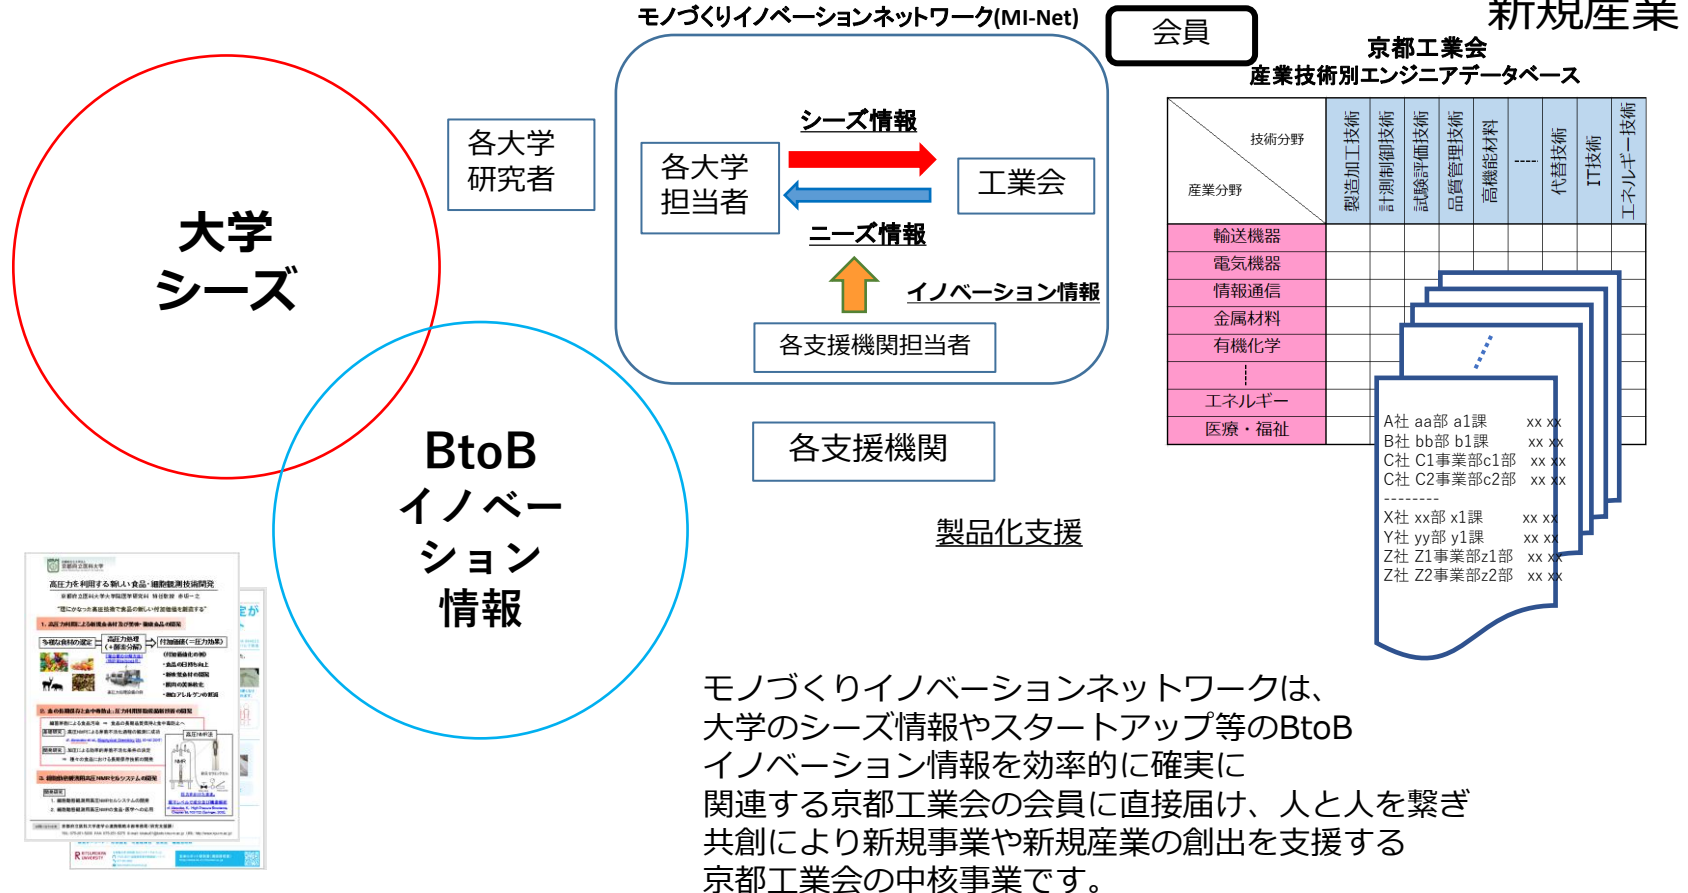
新規産業

大学
シーズ

BtoB
イノベーション
情報

各大学
研究者

モノづくりイノベーションネットワーク(MI-Net)

シーズ情報

各大学
担当者

工業会

ニーズ情報

イノベーション情報

各支援機関担当者

各支援機関

製品化支援

会員

京都工業会
産業技術別エンジニアデータベース

| 技術分野 / 産業分野 | 製造加工技術 | 計測制御技術 | 試験評価技術 | 品質管理技術 | 高機能材料 | ---- | 代替技術 | IT技術 | エネルギー技術 |
|---|---|---|---|---|---|---|---|---|---|
| 輸送機器 | | | | | | | | | |
| 電気機器 | | | | | | | | | |
| 情報通信 | | | | | | | | | |
| 金属材料 | | | | | | | | | |
| 有機化学 | | | | | | | | | |
| ¦ | | | | | | | | | |
| エネルギー | | | | | | | | | |
| 医療・福祉 | | | | | | | | | |

A社 aa部 a1課 xx xx
B社 bb部 b1課 xx xx
C社 C1事業部c1部 xx xx
C社 C2事業部c2部 xx xx
--------
X社 xx部 x1課 xx xx
Y社 yy部 y1課 xx xx
Z社 Z1事業部z1部 xx xx
Z社 Z2事業部z2部 xx xx

高圧力を利用する新しい食品・細胞観測技術開発

モノづくりイノベーションネットワークは、
大学のシーズ情報やスタートアップ等のBtoB
イノベーション情報を効率的に確実に
関連する京都工業会の会員に直接届け、人と人を繋ぎ
共創により新規事業や新規産業の創出を支援する
京都工業会の中核事業です。